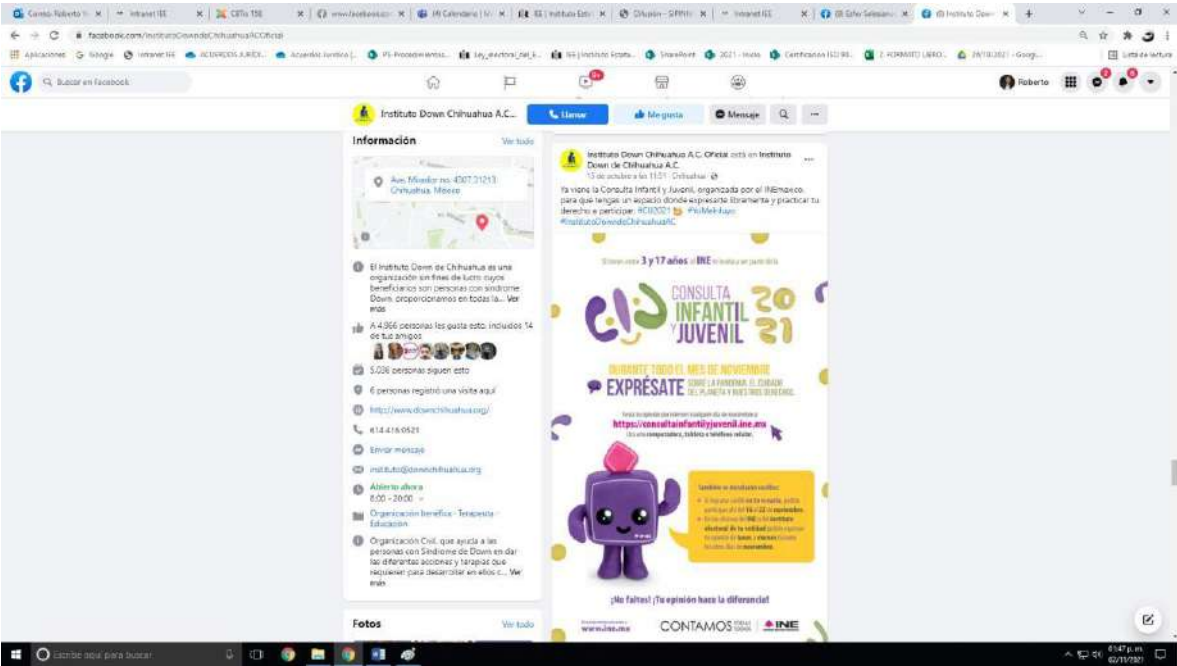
Correo Roberto | Intranet IEE | CBTis 158 | www.facebook.com | (9) Calendario | IEE | Instituto Estat | Difusión - SIPPIN | Intranet IEE | (9) Este Seleccion | (9) Instituto Down

facebook.com/InstitutoDowndeChihuahuaACOficial

Aplicaciones | Google | Intranet IEE | ACUERDOS JURÍDI... | Acuerdos Jurídico | PS-Procedimientos... | ley_electoral_del_e... | IEE | Instituto Estata... | SharePoint | 2021 - Inicio | Certificación ISO 90... | 2. FORMATO LIBRO... | 29/10/2021 - Googl... | Lista de lectura

Buscar en Facebook

Roberto

Instituto Down Chihuahua A.C.

Llamar | Me gusta | Mensaje

Información | Ver todo

Ave. Mirador no. 4307 31213 Chihuahua, México

El Instituto Down de Chihuahua es una organización sin fines de lucro cuyos beneficiarios son personas con síndrome Down, proporcionamos en todas la... Ver más

A 4,966 personas les gusta esto, incluidos 14 de tus amigos

5,036 personas siguen esto

6 personas registró una visita aquí

http://www.downchihuahua.org/

614 416 0521

Enviar mensaje

instituto@downchihuahua.org

Abierto ahora
8:00 - 20:00

Organización benéfica · Terapeuta · Educación

Organización Civil, que ayuda a las personas con Síndrome de Down en dar las diferentes acciones y terapias que requieren para desarrollar en ellos c... Ver más

Fotos | Ver todo

Instituto Down Chihuahua A.C. Oficial está en Instituto Down de Chihuahua A.C.
15 de octubre a las 11:01 · Chihuahua

Ya viene la Consulta Infantil y Juvenil, organizada por el INEmexico, para que tengas un espacio donde expresarte libremente y practicar tu derecho a participar. #CIJ2021 #YoMeIncluyo #InstitutoDowndeChihuahuaAC

Si tienes entre 3 y 17 años el INE te invita a ser parte de la

CONSULTA INFANTIL Y JUVENIL 2021

DURANTE TODO EL MES DE NOVIEMBRE
EXPRÉSATE SOBRE LA PANDEMIA, EL CUIDADO DEL PLANETA Y NUESTROS DERECHOS.

https://consultainfantilyjuvenil.ine.mx

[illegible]

¡No faltes! ¡Tu opinión hace la diferencia!

www.ine.mx | CONTAMOS | INE

Escribe aquí para buscar

6:47 p.m.
02/11/2021